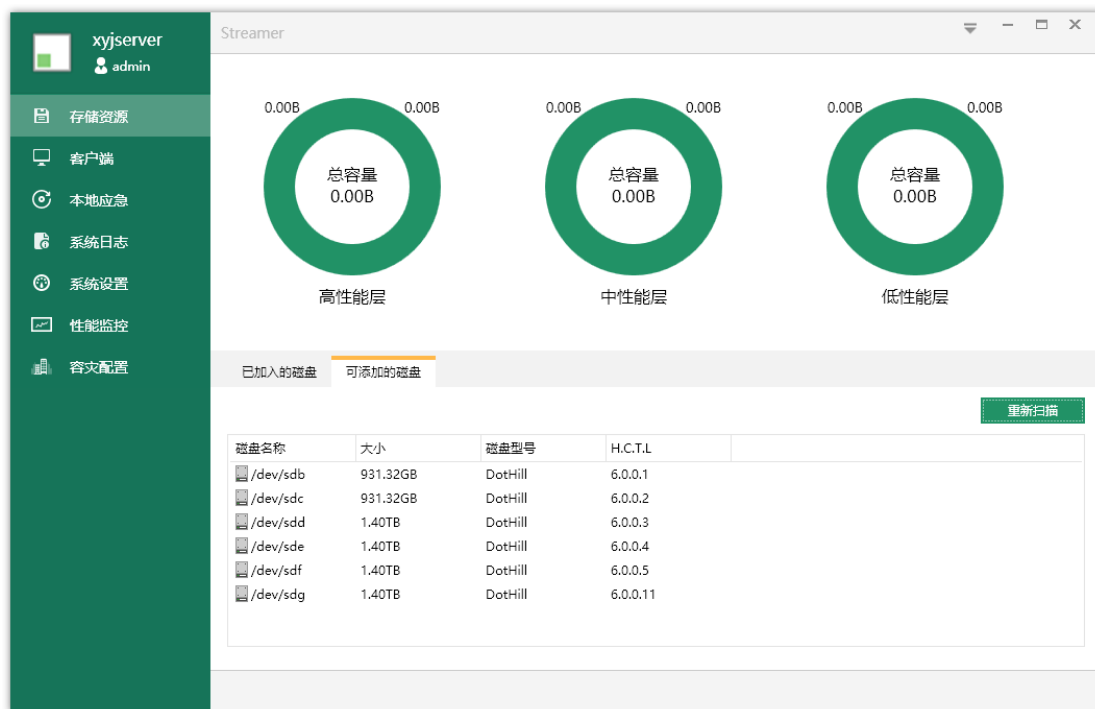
xyjserver
admin

存储资源
客户端
本地应急
系统日志
系统设置
性能监控
容灾配置

Streamer

0.00B 0.00B
总容量
0.00B
高性能层

0.00B 0.00B
总容量
0.00B
中性能层

0.00B 0.00B
总容量
0.00B
低性能层

已加入的磁盘 可添加的磁盘

重新扫描

| 磁盘名称 | 大小 | 磁盘型号 | H.C.T.L |
|---|---|---|---|
| /dev/sdb | 931.32GB | DotHill | 6.0.0.1 |
| /dev/sdc | 931.32GB | DotHill | 6.0.0.2 |
| /dev/sdd | 1.40TB | DotHill | 6.0.0.3 |
| /dev/sde | 1.40TB | DotHill | 6.0.0.4 |
| /dev/sdf | 1.40TB | DotHill | 6.0.0.5 |
| /dev/sdg | 1.40TB | DotHill | 6.0.0.11 |